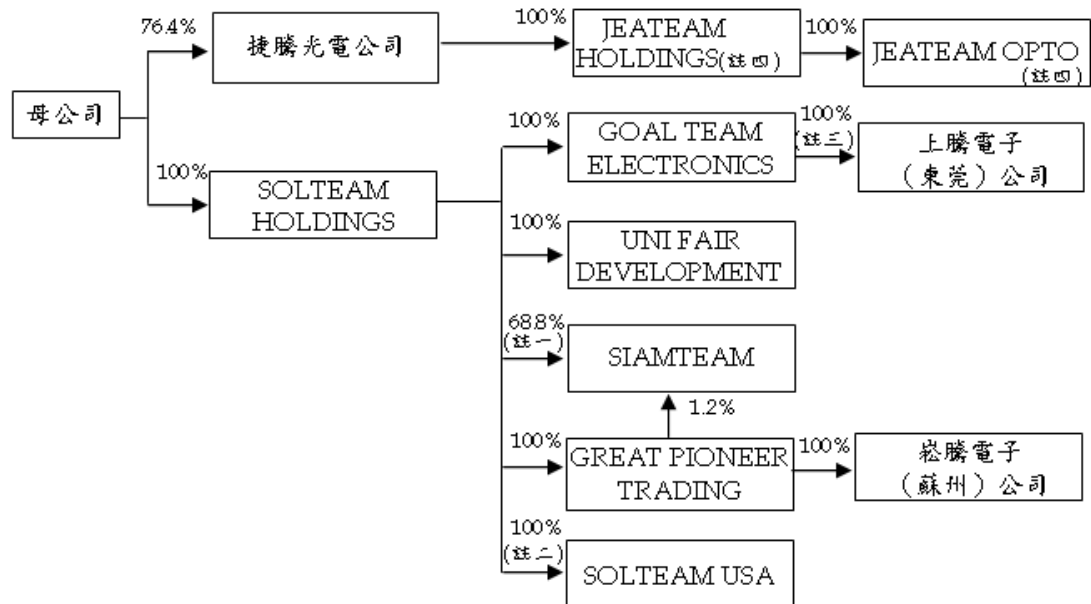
76.4%
捷騰光電公司
100%
JEATEAM HOLDINGS(註四)
100%
JEATEAM OPTO (註四)
母公司
100%
GOAL TEAM ELECTRONICS
100% (註三)
上騰電子（東莞）公司
100%
SOLTEAM HOLDINGS
100%
UNI FAIR DEVELOPMENT
68.8% (註一)
SIAMTEAM
1.2%
100%
GREAT PIONEER TRADING
100%
崧騰電子（蘇州）公司
100% (註二)
SOLTEAM USA